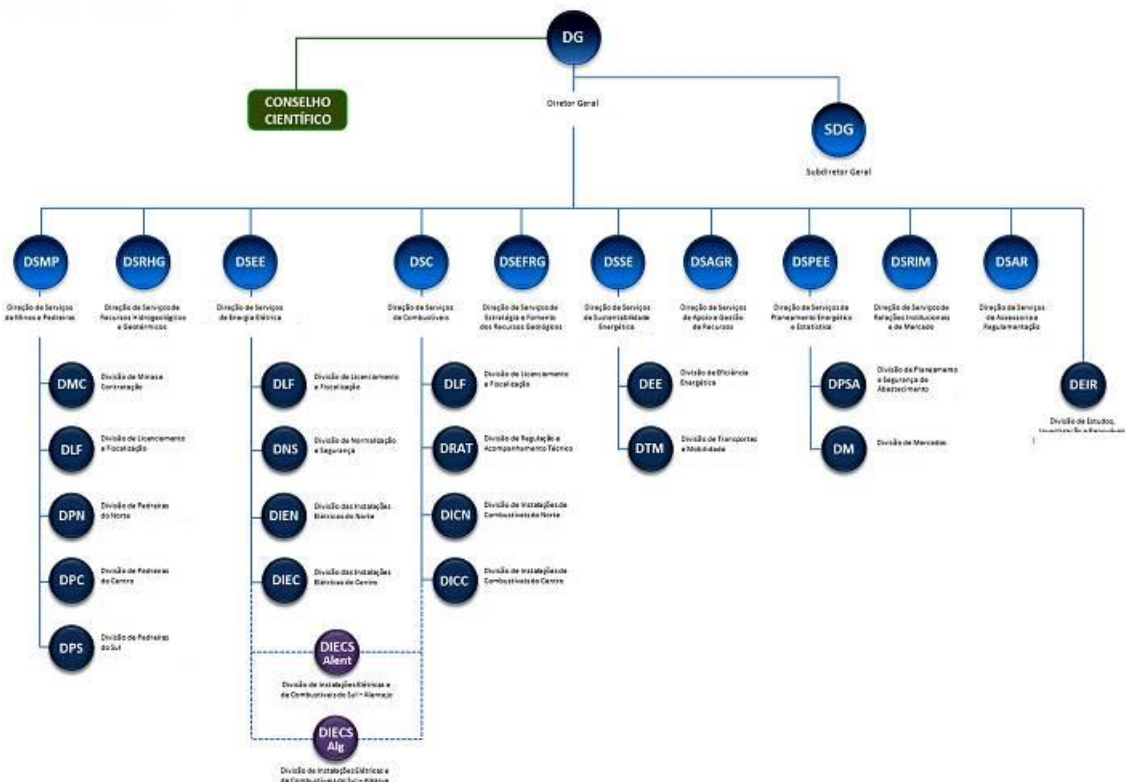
DG

Diretor Geral

CONSELHO CIENTÍFICO

SDG

Subdiretor Geral

DSMP

Direção de Serviços de Minas e Pedreiras

DSRHG

Direção de Serviços de Recursos Hidrogeológicos e Geotérmicos

DSEE

Direção de Serviços de Energia Elétrica

DSC

Direção de Serviços de Combustíveis

DSEFRG

Direção de Serviços de Estratégia e Fomento dos Recursos Geológicos

DSSE

Direção de Serviços de Sustentabilidade Energética

DSAGR

Direção de Serviços de Apoio e Gestão de Recursos

DSPEE

Direção de Serviços de Planeamento Energético e Estatística

DSRIM

Direção de Serviços de Relações Institucionais e de Mercado

DSAR

Direção de Serviços de Assessoria e Regulamentação

DMC

Divisão de Minas e Contratação

DLF

Divisão de Licenciamento e Fiscalização

DPN

Divisão de Pedreiras do Norte

DPC

Divisão de Pedreiras do Centro

DPS

Divisão de Pedreiras do Sul

DLF

Divisão de Licenciamento e Fiscalização

DNS

Divisão de Normalização e Segurança

DIEN

Divisão das Instalações Elétricas do Norte

DIEC

Divisão das Instalações Elétricas do Centro

DIECS Alent

Divisão de Instalações Elétricas e de Combustíveis do Sul - Alentejo

DIECS Alg

Divisão de Instalações Elétricas e de Combustíveis do Sul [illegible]

DLF

Divisão de Licenciamento e Fiscalização

DRAT

Divisão de Regulação e Acompanhamento Técnico

DICN

Divisão de Instalações de Combustíveis do Norte

DICC

Divisão de Instalações de Combustíveis do Centro

DEE

Divisão de Eficiência Energética

DTM

Divisão de Transportes e Mobilidade

DPSA

Divisão de Planeamento e Segurança de Abastecimento

DM

Divisão de Mercados

DEIR

Divisão de Estudos, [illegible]